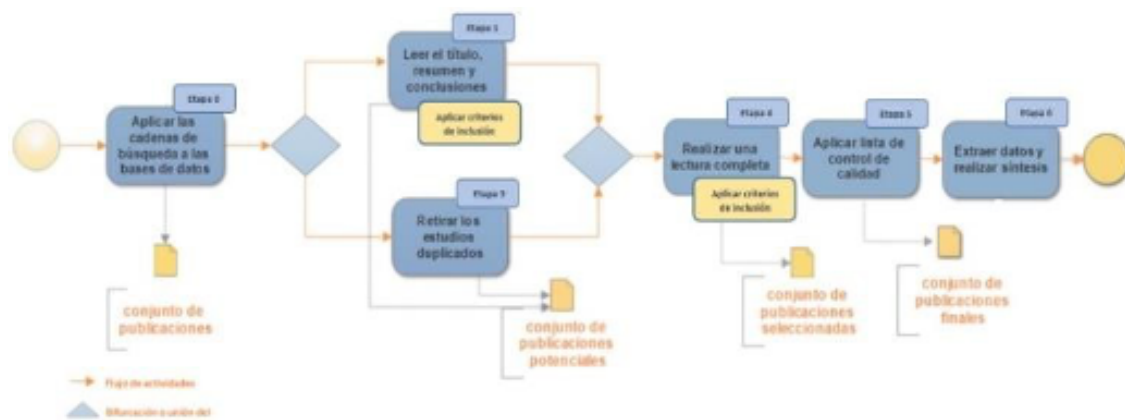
Etapa 0

Aplicar las cadenas de búsqueda a las bases de datos

conjunto de publicaciones

Etapa 1

Leer el título, resumen y conclusiones

Aplicar criterios de inclusión

Etapa 3

Retirar los estudios duplicados

conjunto de publicaciones potenciales

Etapa 4

Realizar una lectura completa

Aplicar criterios de inclusión

conjunto de publicaciones seleccionadas

Etapa 5

Aplicar lista de control de calidad

conjunto de publicaciones finales

Etapa 6

Extraer datos y realizar síntesis

Flujo de actividades

Bifurcación o unión del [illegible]